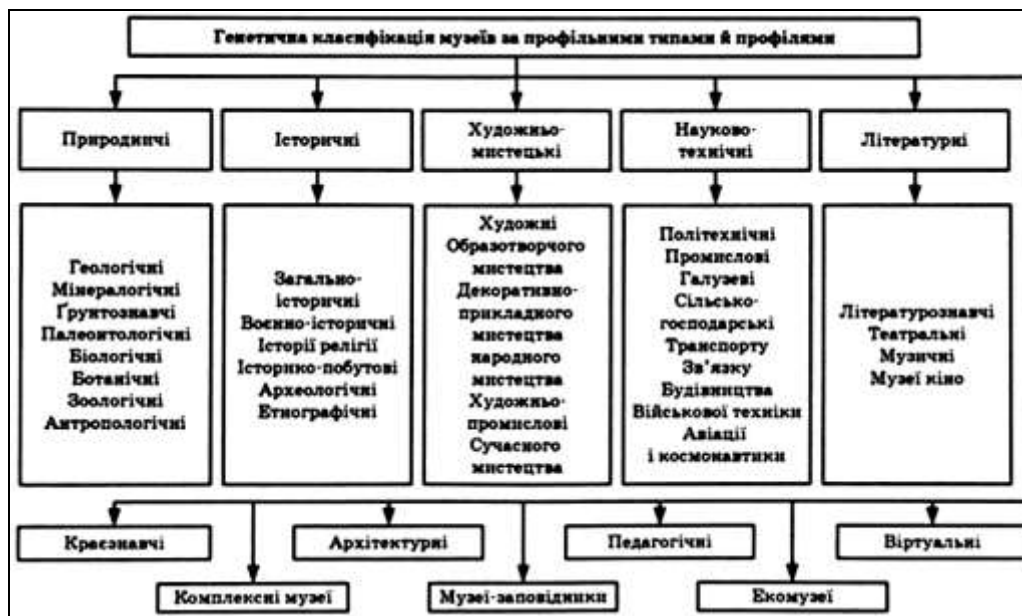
Генетична класифікація музеїв за профільними типами й профілями

Природничі

Геологічні
Мінералогічні
Ґрунтознавчі
Палеонтологічні
Біологічні
Ботанічні
Зоологічні
Антропологічні

Історичні

Загально-історичні
Воєнно-історичні
Історії релігії
Історико-побутові
Археологічні
Етнографічні

Художньо-мистецькі

Художні
Образотворчого мистецтва
Декоративно-прикладного мистецтва
народного мистецтва
Художньо-промислові
Сучасного мистецтва

Науково-технічні

Політехнічні
Промислові
Галузеві
Сільсько-господарські
Транспорту
Зв'язку
Будівництва
Військової техніки
Авіації і космонавтики

Літературні

Літературознавчі
Театральні
Музичні
Музеї кіно

Краєзнавчі

Архітектурні

Педагогічні

Віртуальні

Комплексні музеї

Музеї-заповідники

Екомузеї